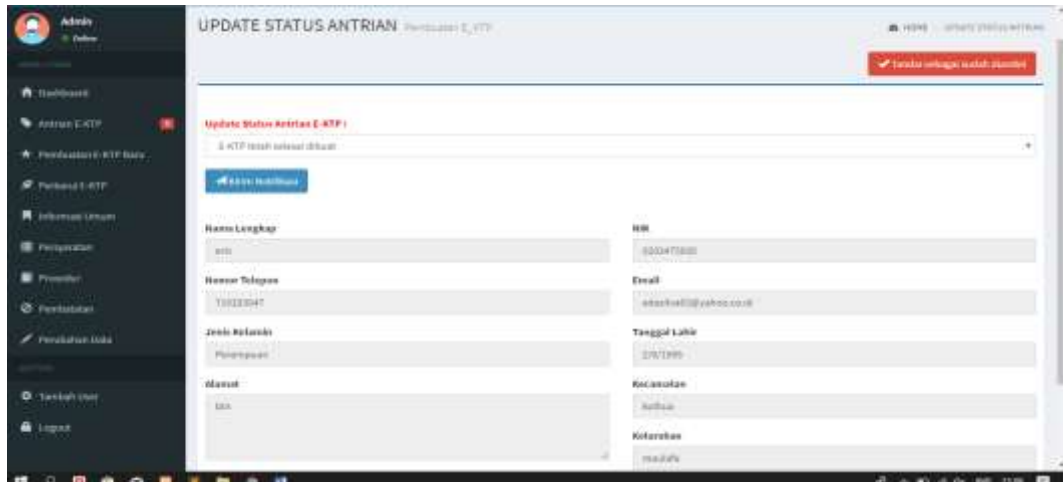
Admin
Online

Dashboard
Antrian E-KTP
Pembuatan E-KTP Baru
Perbarui E-KTP
Informasi Umum
Persyaratan
Prosedur
Pembatalan
Perubahan Data

Tambah User
Logout

UPDATE STATUS ANTRIAN Pembuatan E_KTP

HOME UPDATE STATUS ANTRIAN

Tandai sebagai sudah diambil

Update Status Antrian E-KTP :
E-KTP telah selesai dibuat

Kirim Notifikasi

Nama Lengkap
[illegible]

NIK
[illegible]

Nomor Telepon
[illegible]

Email
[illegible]@yahoo.co.id

Jenis Kelamin
Perempuan

Tanggal Lahir
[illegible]

Alamat
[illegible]

Kecamatan
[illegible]

Kelurahan
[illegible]